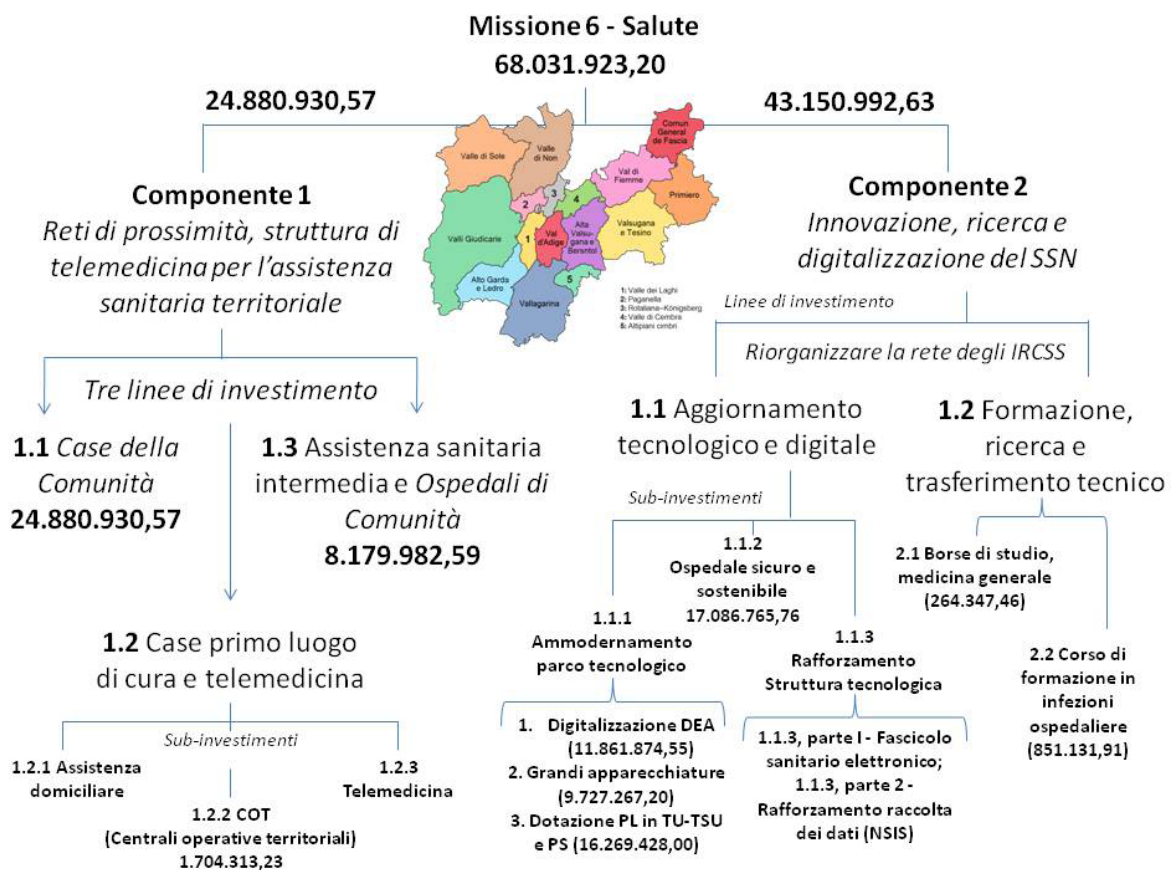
Missione 6 - Salute
68.031.923,20

24.880.930,57

43.150.992,63

Valle di Sole
Valle di Non
Comun General de Fascia
Val di Fiemme
Primiero
Valli Giudicarie
Val d'Adige
Alta Valsugana e Bersntol
Valsugana e Tesino
Alto Garda e Ledro
Vallagarina
1
2
3
4
5
1: Valle dei Laghi
2: Paganella
3: Rotaliana-Königsberg
4: Valle di Cembra
5: Altipiani cimbri

Componente 1
Reti di prossimità, struttura di telemedicina per l'assistenza sanitaria territoriale

Tre linee di investimento

1.1 Case della Comunità
24.880.930,57

1.3 Assistenza sanitaria intermedia e Ospedali di Comunità
8.179.982,59

1.2 Case primo luogo di cura e telemedicina

Sub-investimenti

1.2.1 Assistenza domiciliare

1.2.2 COT
(Centrali operative territoriali)
1.704.313,23

1.2.3
Telemedicina

Componente 2
Innovazione, ricerca e digitalizzazione del SSN

Linee di investimento

Riorganizzare la rete degli IRCSS

1.1 Aggiornamento tecnologico e digitale

Sub-investimenti

1.1.2
Ospedale sicuro e sostenibile
17.086.765,76

1.1.1
Ammodernamento parco tecnologico

1. Digitalizzazione DEA (11.861.874,55)
2. Grandi apparecchiature (9.727.267,20)
3. Dotazione PL in TU-TSU e PS (16.269.428,00)

1.1.3
Rafforzamento Struttura tecnologica

1.1.3, parte I - Fascicolo sanitario elettronico;
1.1.3, parte 2 - Rafforzamento raccolta dei dati (NSIS)

1.2 Formazione, ricerca e trasferimento tecnico

2.1 Borse di studio, medicina generale
(264.347,46)

2.2 Corso di formazione in infezioni ospedaliere
(851.131,91)